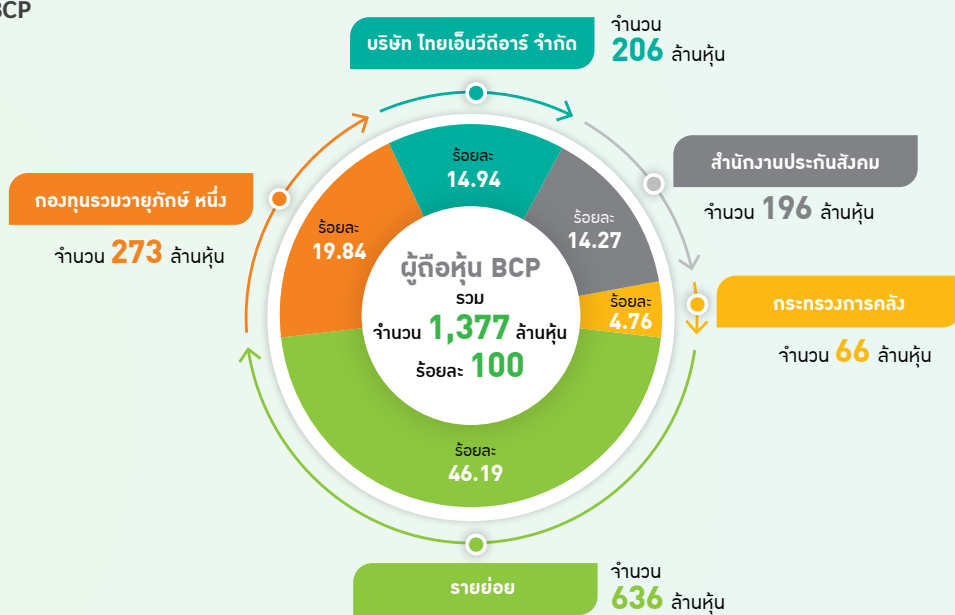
BCP

บริษัท ไทยเอ็นวีดีอาร์ จำกัด
จำนวน
206 ล้านหุ้น

สำนักงานประกันสังคม
จำนวน 196 ล้านหุ้น

กระทรวงการคลัง
จำนวน 66 ล้านหุ้น

กองทุนรวมวายุภักษ์ หนึ่ง
จำนวน 273 ล้านหุ้น

ร้อยละ
14.94

ร้อยละ
14.27

ร้อยละ
4.76

ร้อยละ
19.84

ร้อยละ
46.19

ผู้ถือหุ้น BCP
รวม
จำนวน 1,377 ล้านหุ้น
ร้อยละ 100

รายย่อย
จำนวน
636 ล้านหุ้น